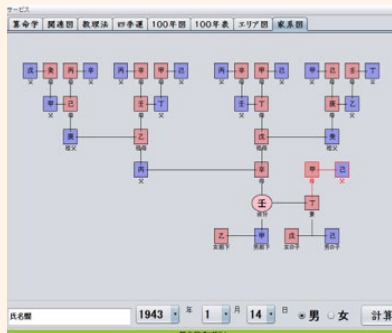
サービス

算命学 | 関連図 | 数理法 | 四季運 | 100年図 | 100年表 | エリア図 | 家系図

戊 癸 丙 辛
甲 己
父 母
庚
祖父

丙 辛 戊 癸
壬 丁
父 母
乙
祖母

丙 辛 甲 己
壬 丁
父 母
戊
祖母

甲 己 庚 乙
壬 丁
父 母
癸
祖父

丙
父

辛
母

甲 己

壬
自分

丁
妻

乙 甲
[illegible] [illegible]

戊 癸
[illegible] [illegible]

氏名欄

1943 年 1 月 14 日 ◉男 ○女 計算